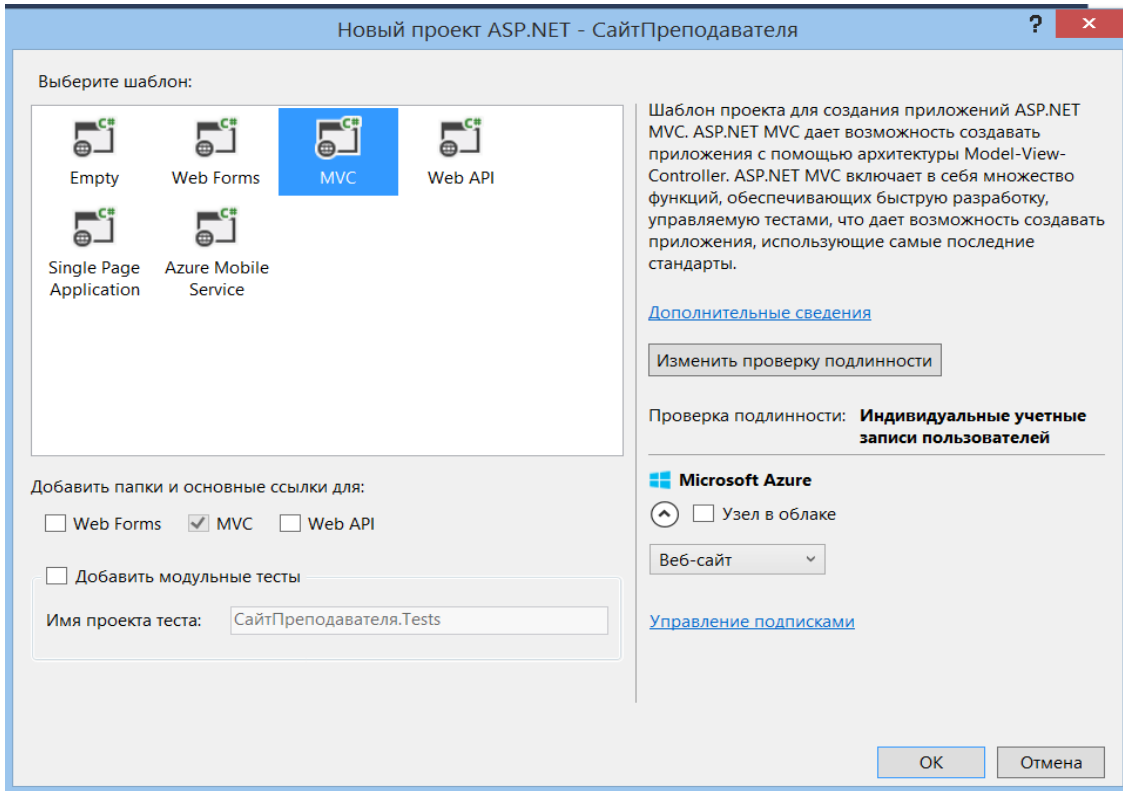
Новый проект ASP.NET - СайтПреподавателя

?

Выберите шаблон:

Empty

Web Forms

MVC

Web API

Single Page Application

Azure Mobile Service

Шаблон проекта для создания приложений ASP.NET MVC. ASP.NET MVC дает возможность создавать приложения с помощью архитектуры Model-View-Controller. ASP.NET MVC включает в себя множество функций, обеспечивающих быструю разработку, управляемую тестами, что дает возможность создавать приложения, использующие самые последние стандарты.

Дополнительные сведения

Изменить проверку подлинности

Проверка подлинности: **Индивидуальные учетные записи пользователей**

Добавить папки и основные ссылки для:

Web Forms

MVC

Web API

Добавить модульные тесты

Имя проекта теста: СайтПреподавателя.Tests

Microsoft Azure

Узел в облаке

Веб-сайт

Управление подписками

OK

Отмена